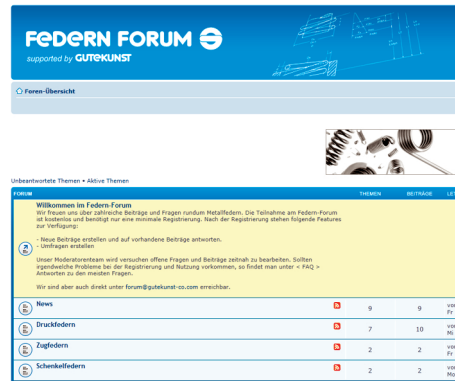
FEDERN FORUM
supported by GUTEKUNST

Foren-Übersicht

Unbeantwortete Themen • Aktive Themen

| FORUM | THEMEN | BEITRÄGE | LE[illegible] |
|---|---|---|---|
| Willkommen im Federn-Forum<br>Wir freuen uns über zahlreiche Beiträge und Fragen rundum Metallfedern. Die Teilnahme am Federn-Forum ist kostenlos und benötigt nur eine minimale Registrierung. Nach der Registrierung stehen folgende Features zur Verfügung:<br><br>- Neue Beiträge erstellen und auf vorhandene Beiträge antworten.<br>- Umfragen erstellen<br><br>Unser Moderatorenteam wird versuchen offene Fragen und Beiträge zeitnah zu bearbeiten. Sollten irgendwelche Probleme bei der Registrierung und Nutzung vorkommen, so findet man unter < FAQ > Antworten zu den meisten Fragen.<br><br>Wir sind aber auch direkt unter forum@gutekunst-co.com erreichbar. | | | |
| News | 9 | 9 | vo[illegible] Fr |
| Druckfedern | 7 | 10 | vo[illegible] Mo |
| Zugfedern | 2 | 2 | vo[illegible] Mi |
| Schenkelfedern | 2 | 2 | vo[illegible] Mo |